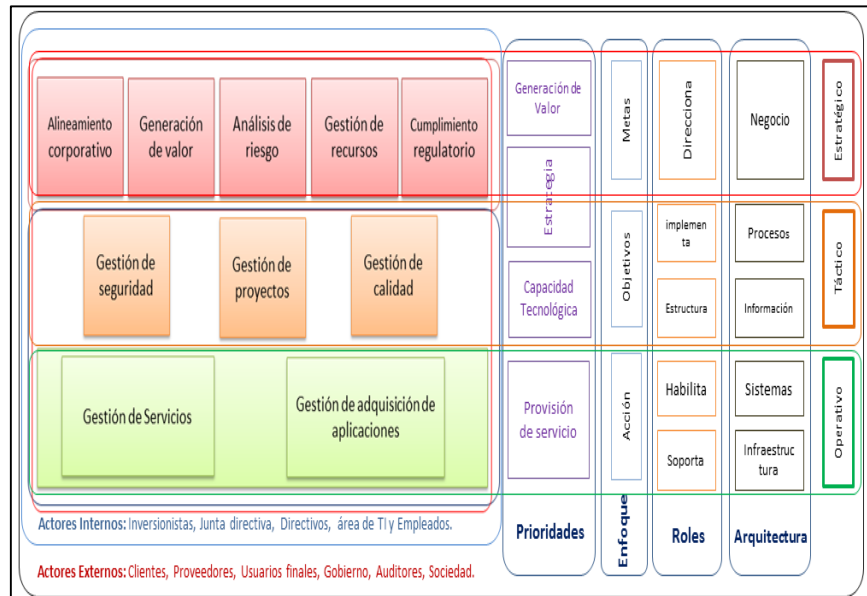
Alineamiento corporativo

Generación de valor

Análisis de riesgo

Gestión de recursos

Cumplimiento regulatorio

Gestión de seguridad

Gestión de proyectos

Gestión de calidad

Gestión de Servicios

Gestión de adquisición de aplicaciones

Actores Internos: Inversionistas, Junta directiva, Directivos, área de TI y Empleados.

Actores Externos: Clientes, Proveedores, Usuarios finales, Gobierno, Auditores, Sociedad.

Generación de Valor

Estrategia

Capacidad Tecnológica

Provisión de servicio

Prioridades

Metas

Objetivos

Acción

Enfoque

Direcciona

implementa

Estructura

Habilita

Soporta

Roles

Negocio

Procesos

Información

Sistemas

Infraestructura

Arquitectura

Estratégico

Táctico

Operativo